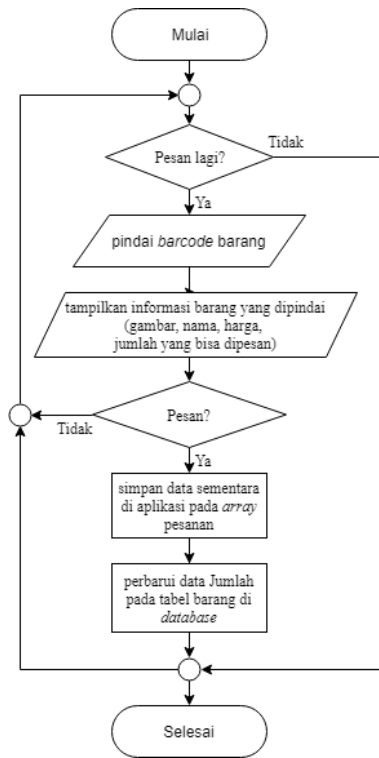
Mulai

Pesan lagi?

Tidak

Ya

pindai *barcode* barang

tampilkan informasi barang yang dipindai (gambar, nama, harga, jumlah yang bisa dipesan)

Pesan?

Tidak

Ya

simpan data sementara di aplikasi pada *array* pesanan

perbarui data Jumlah pada tabel barang di *database*

Selesai